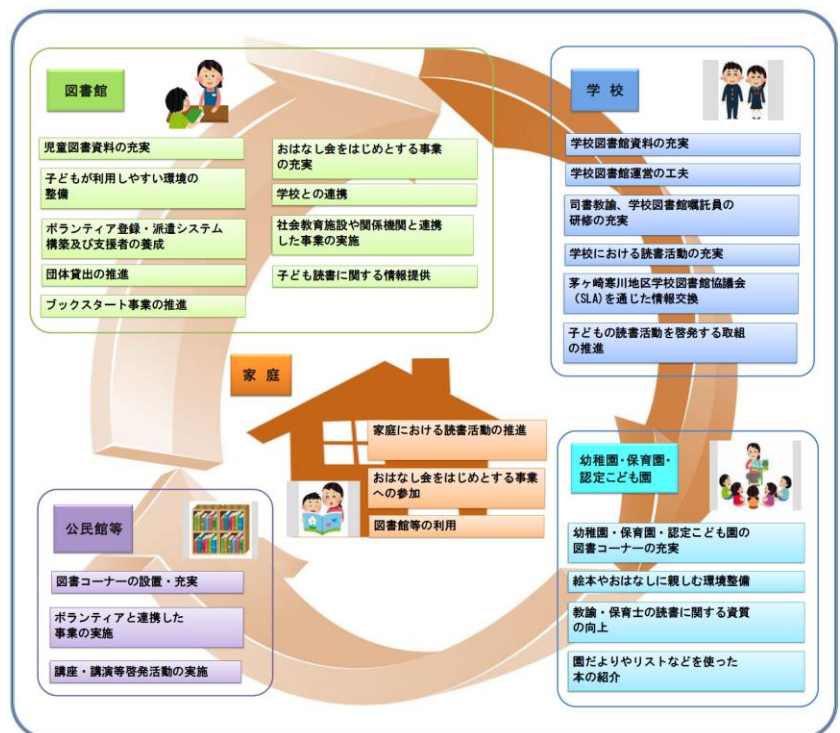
図書館

児童図書資料の充実

子どもが利用しやすい環境の整備

ボランティア登録・派遣システム構築及び支援者の養成

団体貸出の推進

ブックスタート事業の推進

おはなし会をはじめとする事業の充実

学校との連携

社会教育施設や関係機関と連携した事業の実施

子ども読書に関する情報提供

学 校

学校図書館資料の充実

学校図書館運営の工夫

司書教諭、学校図書館嘱託員の研修の充実

学校における読書活動の充実

茅ヶ崎寒川地区学校図書館協議会（SLA）を通じた情報交換

子どもの読書活動を啓発する取組の推進

家 庭

家庭における読書活動の推進

おはなし会をはじめとする事業への参加

図書館等の利用

幼稚園・保育園・認定こども園

幼稚園・保育園・認定こども園の図書コーナーの充実

絵本やおはなしに親しむ環境整備

教諭・保育士の読書に関する資質の向上

園だよりやリストなどを使った本の紹介

公民館等

図書コーナーの設置・充実

ボランティアと連携した事業の実施

講座・講演等啓発活動の実施